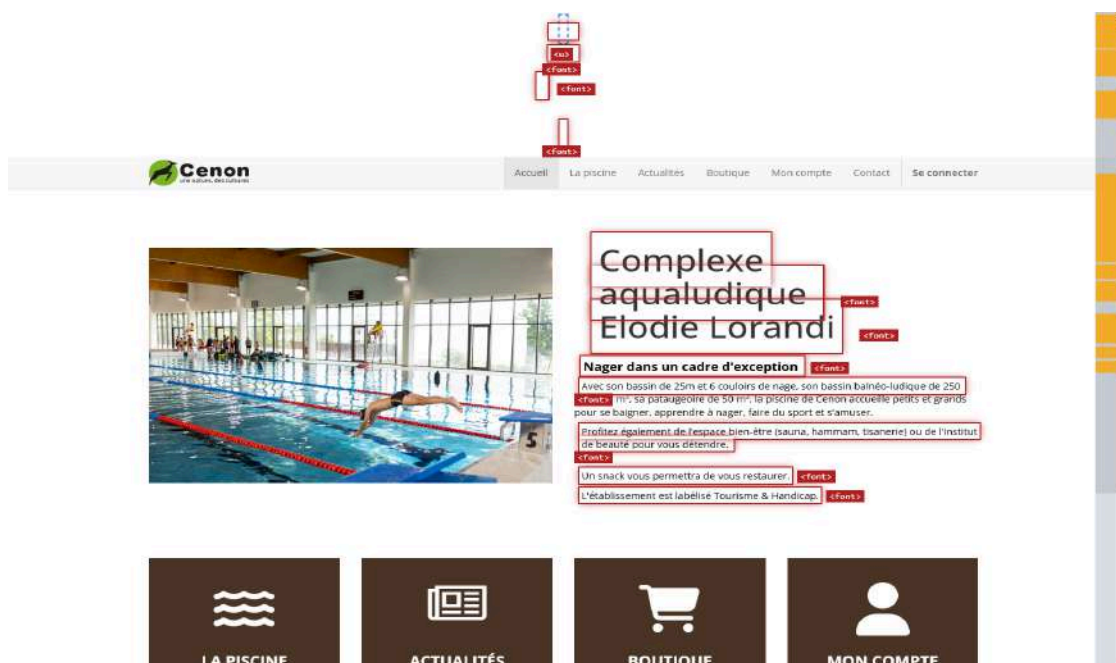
<ul>
<font>
<font>
<font>

Cenon
une nature, des cultures

Accueil La piscine Actualités Boutique Mon compte Contact Se connecter

Complexe aqualudique Elodie Lorandi <font> <font>

Nager dans un cadre d'exception <font>

Avec son bassin de 25m et 6 couloirs de nage, son bassin balnéo-ludique de 250 <font> m², sa pataugeoire de 50 m², la piscine de Cenon accueille petits et grands pour se baigner, apprendre à nager, faire du sport et s'amuser.

Profitez également de l'espace bien-être (sauna, hammam, tisanerie) ou de l'institut de beauté pour vous détendre. <font>

Un snack vous permettra de vous restaurer. <font>

L'établissement est labélisé Tourisme & Handicap. <font>

LA PISCINE
ACTUALITÉS
BOUTIQUE
MON COMPTE